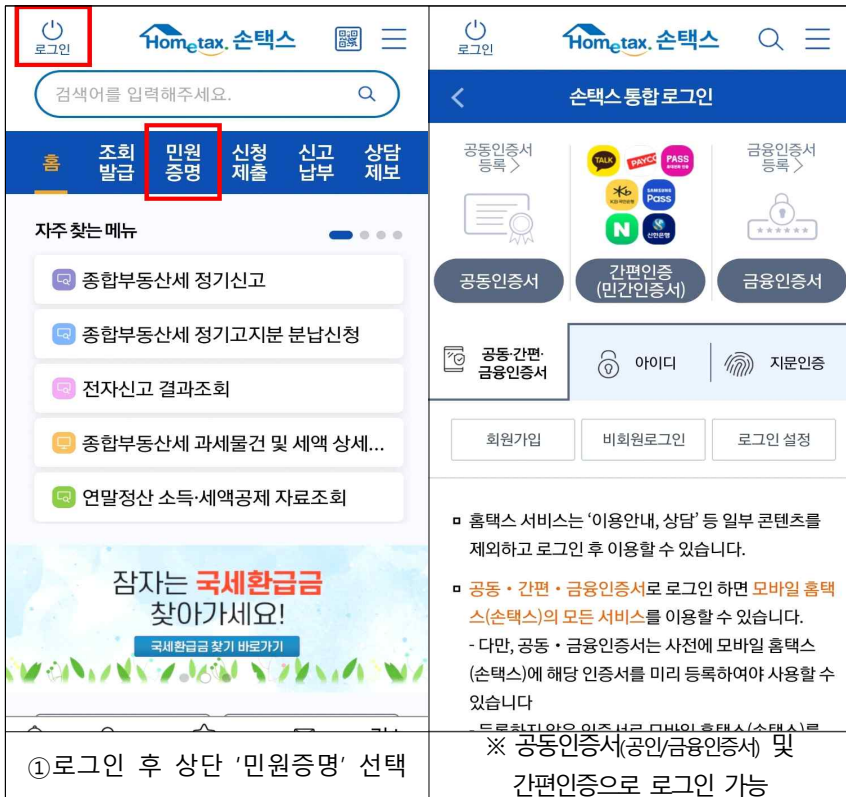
로그인

Hometax. 손택스

검색어를 입력해주세요.

홈
조회 발급
민원 증명
신청 제출
신고 납부
상담 제보

자주 찾는 메뉴

종합부동산세 정기신고

종합부동산세 정기고지분 분납신청

전자신고 결과조회

종합부동산세 과세물건 및 세액 상세...

연말정산 소득·세액공제 자료조회

잠자는 국세환급금 찾아가세요!

국세환급금 찾기 바로가기

①로그인 후 상단 '민원증명' 선택

로그인

Hometax. 손택스

손택스 통합 로그인

공동인증서 등록 >

TALK PAYCO PASS

Pass

N

금융인증서 등록 >

공동인증서

간편인증 (민간인증서)

금융인증서

공동·간편· 금융인증서

아이디

지문인증

회원가입

비회원로그인

로그인 설정

홈택스 서비스는 '이용안내, 상담' 등 일부 콘텐츠를 제외하고 로그인 후 이용할 수 있습니다.

공동・간편・금융인증서로 로그인 하면 모바일 홈택스(손택스)의 모든 서비스를 이용할 수 있습니다.

- 다만, 공동・금융인증서는 사전에 모바일 홈택스(손택스)에 해당 인증서를 미리 등록하여야 사용할 수 있습니다

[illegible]

※ 공동인증서(공인/금융인증서) 및 간편인증으로 로그인 가능